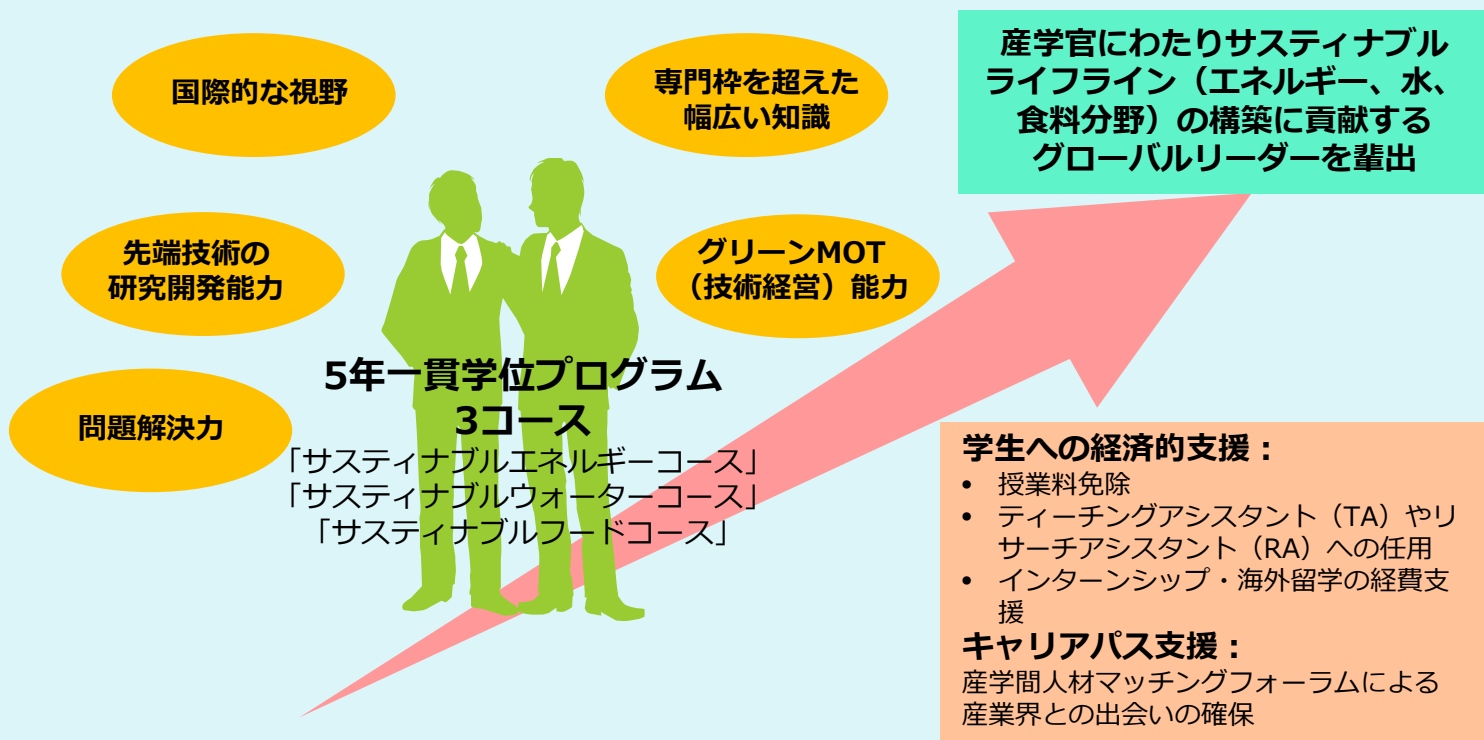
国際的な視野

専門枠を超えた幅広い知識

先端技術の研究開発能力

グリーンMOT（技術経営）能力

問題解決力

5年一貫学位プログラム
3コース
「サスティナブルエネルギーコース」
「サスティナブルウォーターコース」
「サスティナブルフードコース」

産学官にわたりサスティナブルライフライン（エネルギー、水、食料分野）の構築に貢献するグローバルリーダーを輩出

学生への経済的支援：
• 授業料免除
• ティーチングアシスタント（TA）やリサーチアシスタント（RA）への任用
• インターンシップ・海外留学の経費支援
キャリアパス支援：
産学間人材マッチングフォーラムによる産業界との出会いの確保